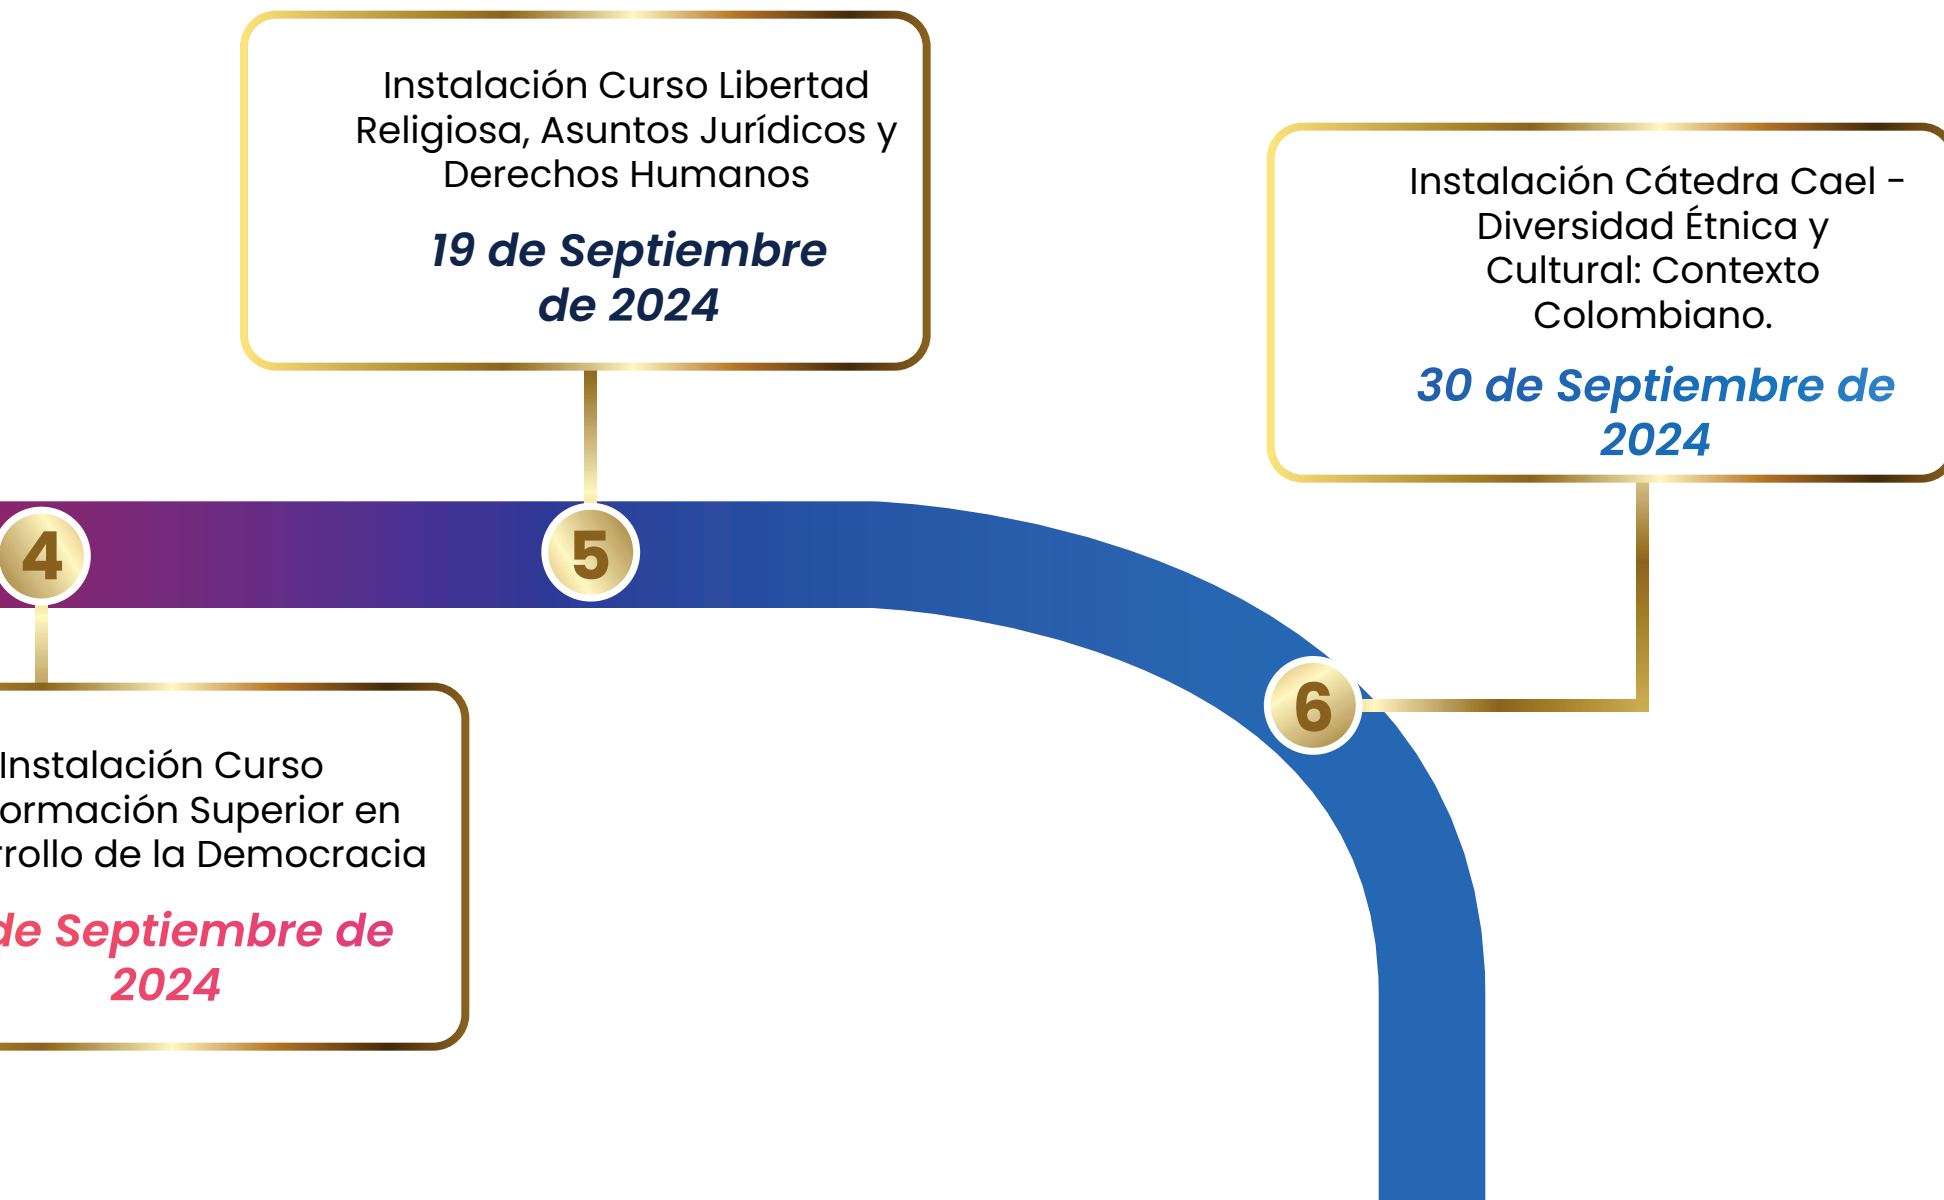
Instalación Curso Libertad Religiosa, Asuntos Jurídicos y Derechos Humanos

19 de Septiembre de 2024

Instalación Cátedra Cael - Diversidad Étnica y Cultural: Contexto Colombiano.

30 de Septiembre de 2024

4

5

6

Instalación Curso ormación Superior en rrollo de la Democracia

de Septiembre de 2024